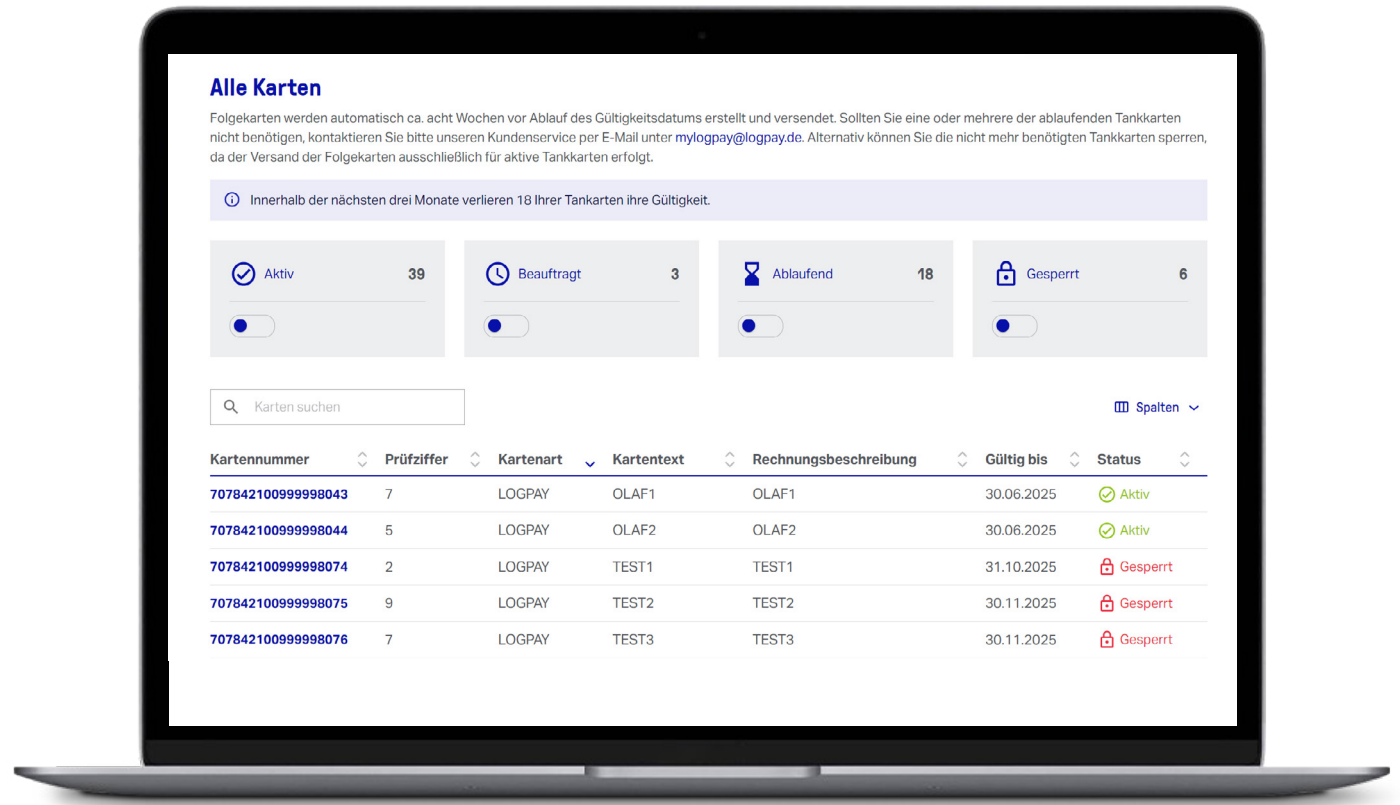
Alle Karten

Folgekarten werden automatisch ca. acht Wochen vor Ablauf des Gültigkeitsdatums erstellt und versendet. Sollten Sie eine oder mehrere der ablaufenden Tankkarten nicht benötigen, kontaktieren Sie bitte unseren Kundenservice per E-Mail unter mylogpay@logpay.de. Alternativ können Sie die nicht mehr benötigten Tankkarten sperren, da der Versand der Folgekarten ausschließlich für aktive Tankkarten erfolgt.

Innerhalb der nächsten drei Monate verlieren 18 Ihrer Tankarten ihre Gültigkeit.

Aktiv 39

Beauftragt 3

Ablaufend 18

Gesperrt 6

Karten suchen

Spalten

| Kartennummer | Prüfziffer | Kartenart | Kartentext | Rechnungsbeschreibung | Gültig bis | Status |
|---|---|---|---|---|---|---|
| 707842100999998043 | 7 | LOGPAY | OLAF1 | OLAF1 | 30.06.2025 | Aktiv |
| 707842100999998044 | 5 | LOGPAY | OLAF2 | OLAF2 | 30.06.2025 | Aktiv |
| 707842100999998074 | 2 | LOGPAY | TEST1 | TEST1 | 31.10.2025 | Gesperrt |
| 707842100999998075 | 9 | LOGPAY | TEST2 | TEST2 | 30.11.2025 | Gesperrt |
| 707842100999998076 | 7 | LOGPAY | TEST3 | TEST3 | 30.11.2025 | Gesperrt |